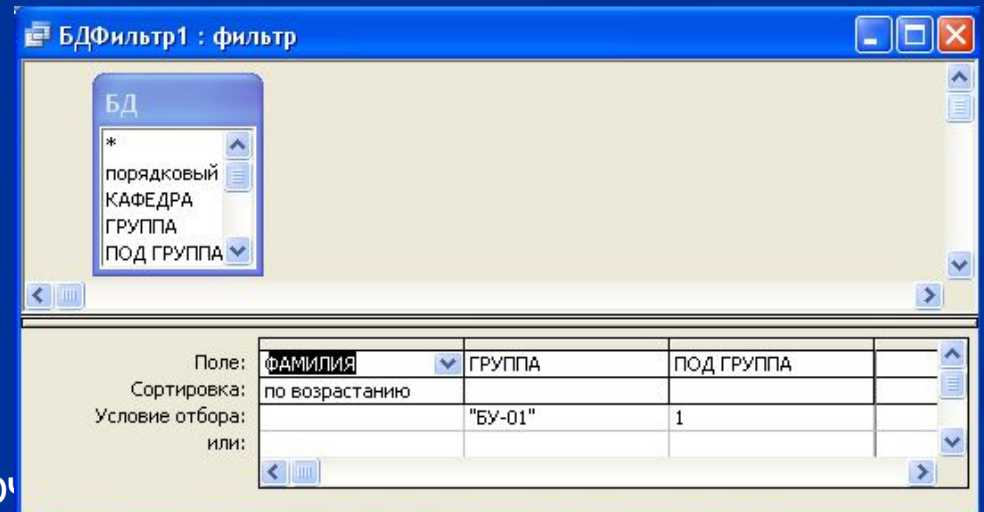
БДФильтр1 : фильтр

БД
*
порядковый
КАФЕДРА
ГРУППА
ПОД ГРУППА

| | | | | |
|---|---|---|---|---|
| Поле: | ФАМИЛИЯ | ГРУППА | ПОД ГРУППА | |
| Сортировка: | по возрастанию | | | |
| Условие отбора: | | "БУ-01" | 1 | |
| или: | | | | |

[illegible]